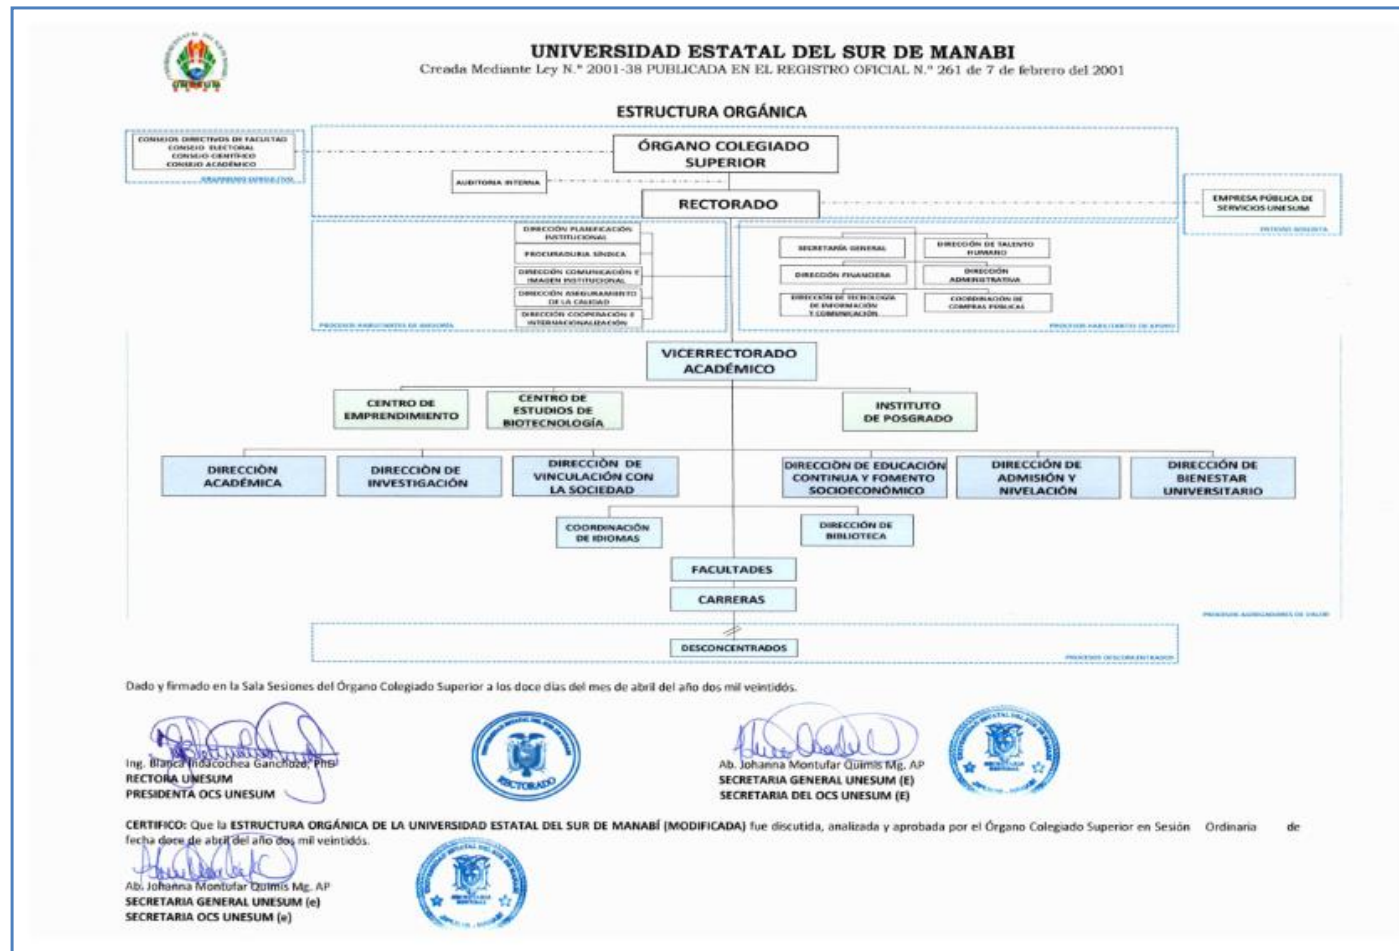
UNESUM

UNIVERSIDAD ESTATAL DEL SUR DE MANABI
Creada Mediante Ley N.º 2001-38 PUBLICADA EN EL REGISTRO OFICIAL N.º 261 de 7 de febrero del 2001

ESTRUCTURA ORGÁNICA

CONSEJOS DIRECTIVOS DE FACULTAD
CONSEJO ELECTORAL
CONSEJO CIENTÍFICO
CONSEJO ACADÉMICO

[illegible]

ÓRGANO COLEGIADO SUPERIOR

AUDITORIA INTERNA

RECTORADO

EMPRESA PÚBLICA DE SERVICIOS UNESUM

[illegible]

DIRECCIÓN PLANIFICACIÓN INSTITUCIONAL
PROCURADURIA SÍNDICA
DIRECCIÓN COMUNICACIÓN E IMAGEN INSTITUCIONAL
DIRECCIÓN ASEGURAMIENTO DE LA CALIDAD
DIRECCIÓN COOPERACIÓN E INTERNACIONALIZACIÓN

PROCESOS HABILITANTES DE ASESORÍA

SECRETARÍA GENERAL
DIRECCIÓN DE TALENTO HUMANO
DIRECCIÓN FINANCIERA
DIRECCIÓN ADMINISTRATIVA
DIRECCIÓN DE TECNOLOGÍA DE INFORMACIÓN Y COMUNICACIÓN
COORDINACIÓN DE COMPRAS PÚBLICAS

PROCESOS HABILITANTES DE APOYO

VICERRECTORADO ACADÉMICO

CENTRO DE EMPRENDIMIENTO
CENTRO DE ESTUDIOS DE BIOTECNOLOGÍA
INSTITUTO DE POSGRADO

DIRECCIÓN ACADÉMICA
DIRECCIÓN DE INVESTIGACIÓN
DIRECCIÓN DE VINCULACIÓN CON LA SOCIEDAD
DIRECCIÓN DE EDUCACIÓN CONTINUA Y FOMENTO SOCIOECONÓMICO
DIRECCIÓN DE ADMISIÓN Y NIVELACIÓN
DIRECCIÓN DE BIENESTAR UNIVERSITARIO

COORDINACIÓN DE IDIOMAS
DIRECCIÓN DE BIBLIOTECA

FACULTADES
CARRERAS

PROCESOS AGREGADORES DE VALOR

DESCONCENTRADOS

PROCESOS DESCONCENTRADOS

Dado y firmado en la Sala Sesiones del Órgano Colegiado Superior a los doce días del mes de abril del año dos mil veintidós.

Ing. Blanca Indacochea Ganchozo, PhD
RECTORA UNESUM
PRESIDENTA OCS UNESUM

RECTORADO

Ab. Johanna Montufar Quimis Mg. AP
SECRETARIA GENERAL UNESUM (E)
SECRETARIA DEL OCS UNESUM (E)

CERTIFICO: Que la ESTRUCTURA ORGÁNICA DE LA UNIVERSIDAD ESTATAL DEL SUR DE MANABÍ (MODIFICADA) fue discutida, analizada y aprobada por el Órgano Colegiado Superior en Sesión Ordinaria de fecha doce de abril del año dos mil veintidós.

Ab. Johanna Montufar Quimis Mg. AP
SECRETARIA GENERAL UNESUM (e)
SECRETARIA OCS UNESUM (e)